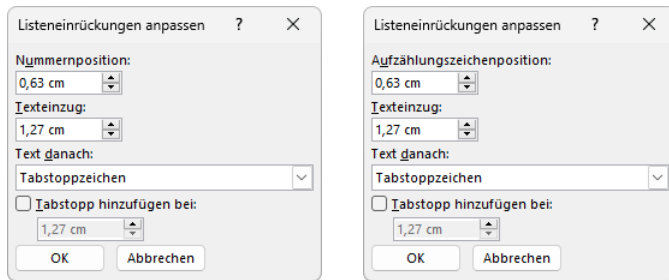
Listeneinrückungen anpassen ? ×

Nummernposition:
0,63 cm
Texteinzug:
1,27 cm
Text danach:
Tabstoppzeichen
Tabstopp hinzufügen bei:
1,27 cm
OK
Abbrechen

Listeneinrückungen anpassen ? ×

Aufzählungszeichenposition:
0,63 cm
Texteinzug:
1,27 cm
Text danach:
Tabstoppzeichen
Tabstopp hinzufügen bei:
1,27 cm
OK
Abbrechen